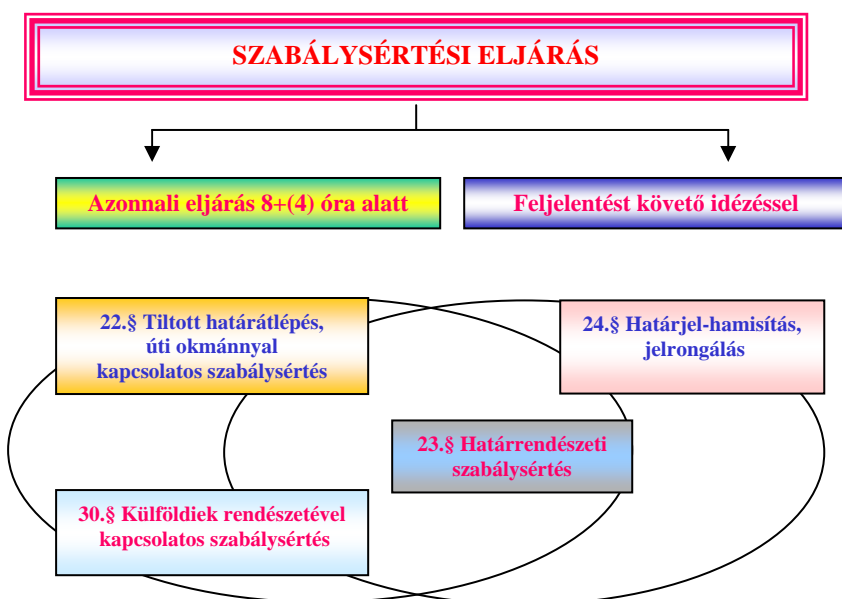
SZABÁLYSÉRTÉSI ELJÁRÁS

Azonnali eljárás 8+(4) óra alatt

Feljelentést követő idézéssel

22.§ Tiltott határátlépés, úti okmánnyal kapcsolatos szabálysértés

24.§ Határjel-hamisítás, jelrongálás

23.§ Határrendészeti szabálysértés

30.§ Külföldiek rendészetével kapcsolatos szabálysértés